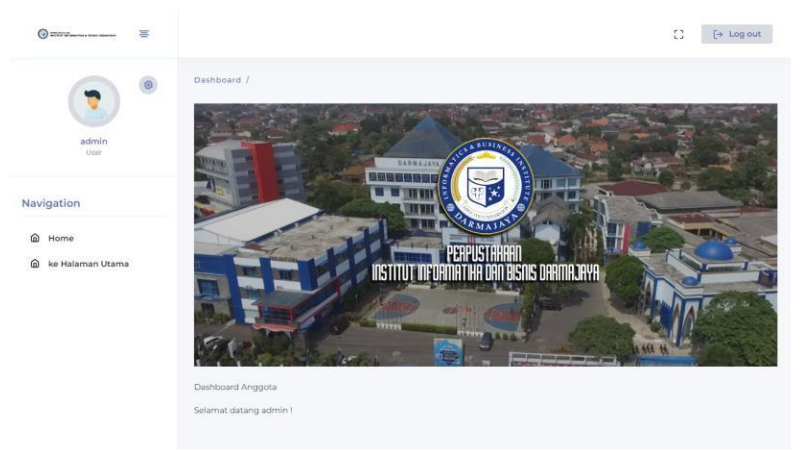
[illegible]

Log out

admin
User

Navigation

Home

ke Halaman Utama

Dashboard /

DARMAJAYA

INFORMATICS & BUSINESS INSTITUTE

DARMAJAYA

PERPUSTAKAAN
INSTITUT INFORMATIKA DAN BISNIS DARMAJAYA

Dashboard Anggota

Selamat datang admin !